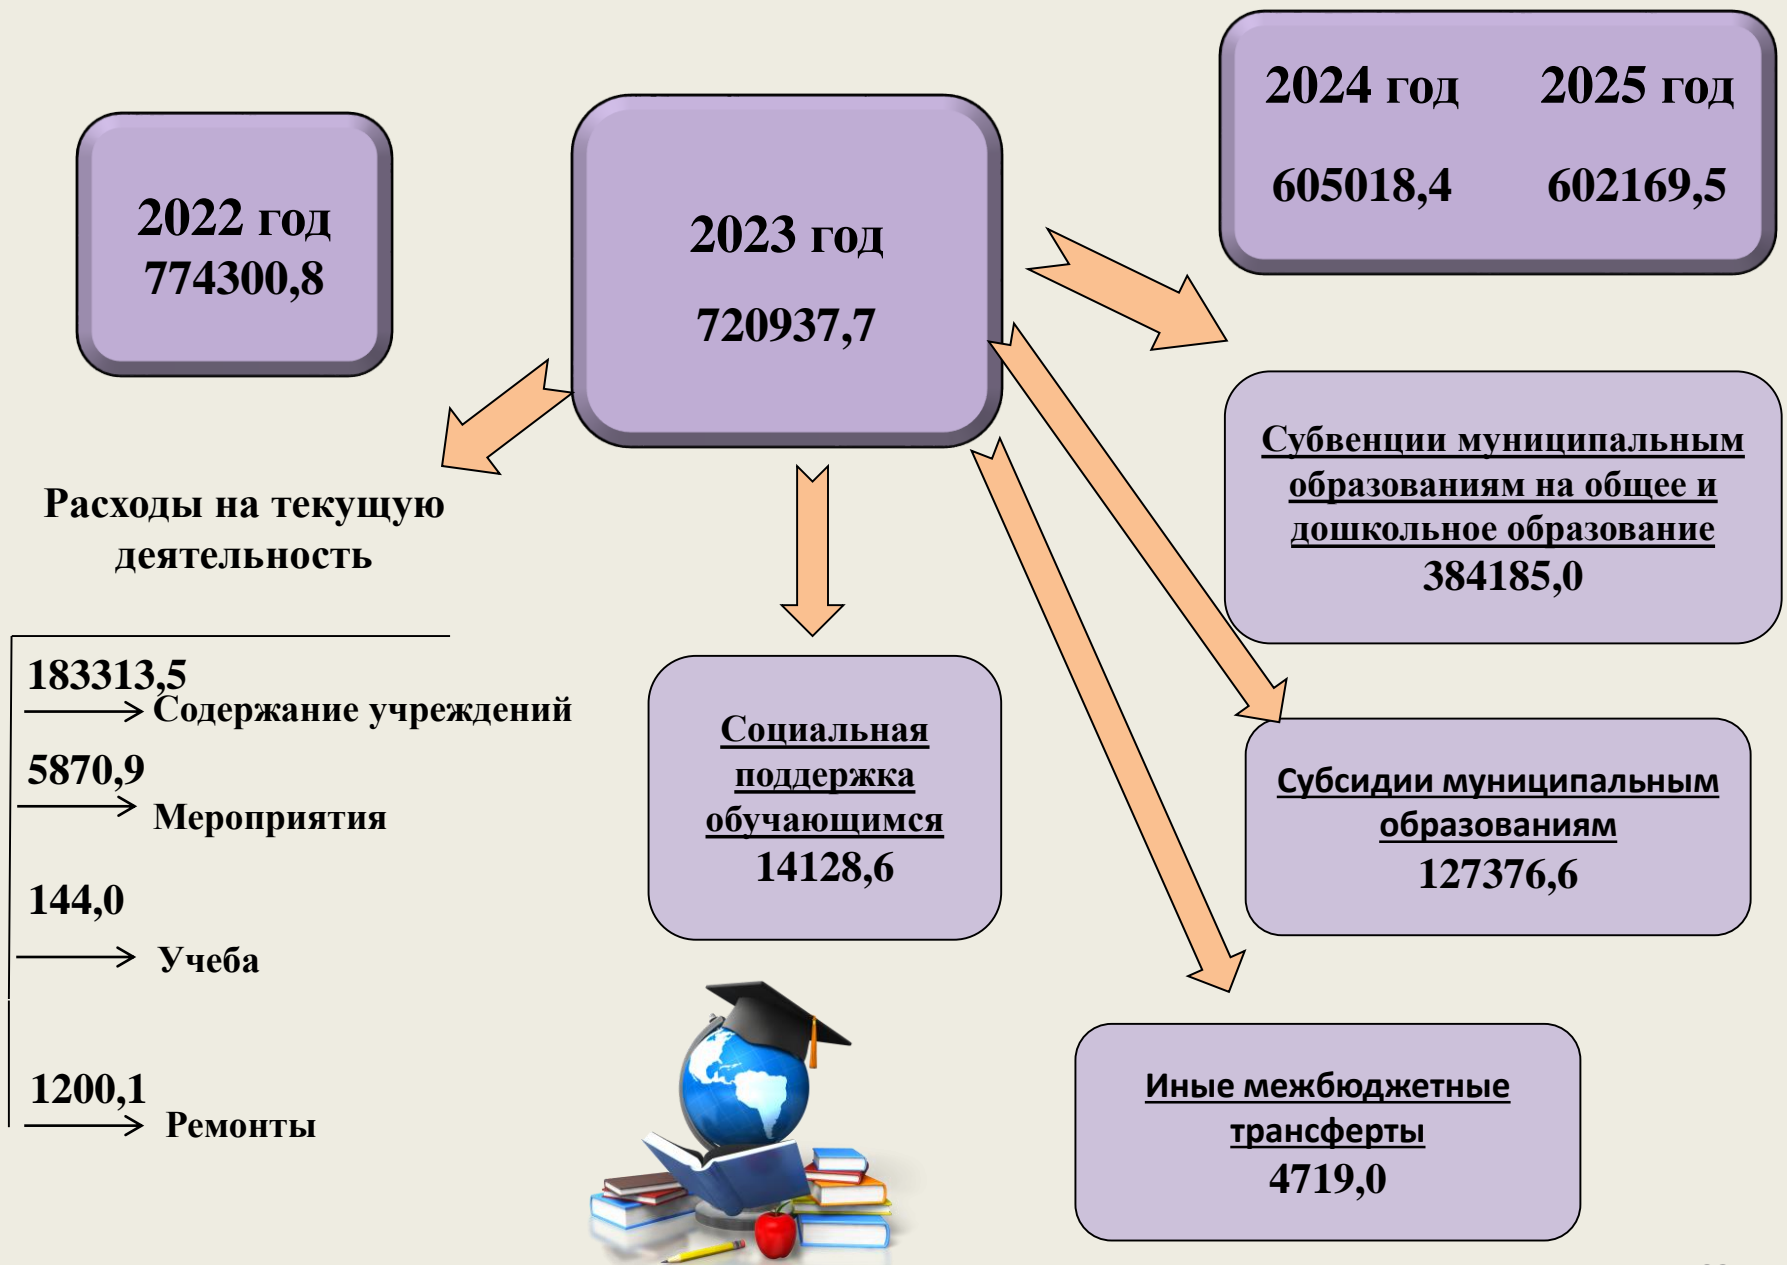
2022 год
774300,8

2023 год
720937,7

| 2024 год | 2025 год |
|---|---|
| 605018,4 | 602169,5 |

Расходы на текущую деятельность

183313,5
Содержание учреждений

5870,9
Мероприятия

144,0
Учеба

1200,1
Ремонты

Социальная поддержка обучающимся
14128,6

Субвенции муниципальным образованиям на общее и дошкольное образование
384185,0

Субсидии муниципальным образованиям
127376,6

Иные межбюджетные трансферты
4719,0